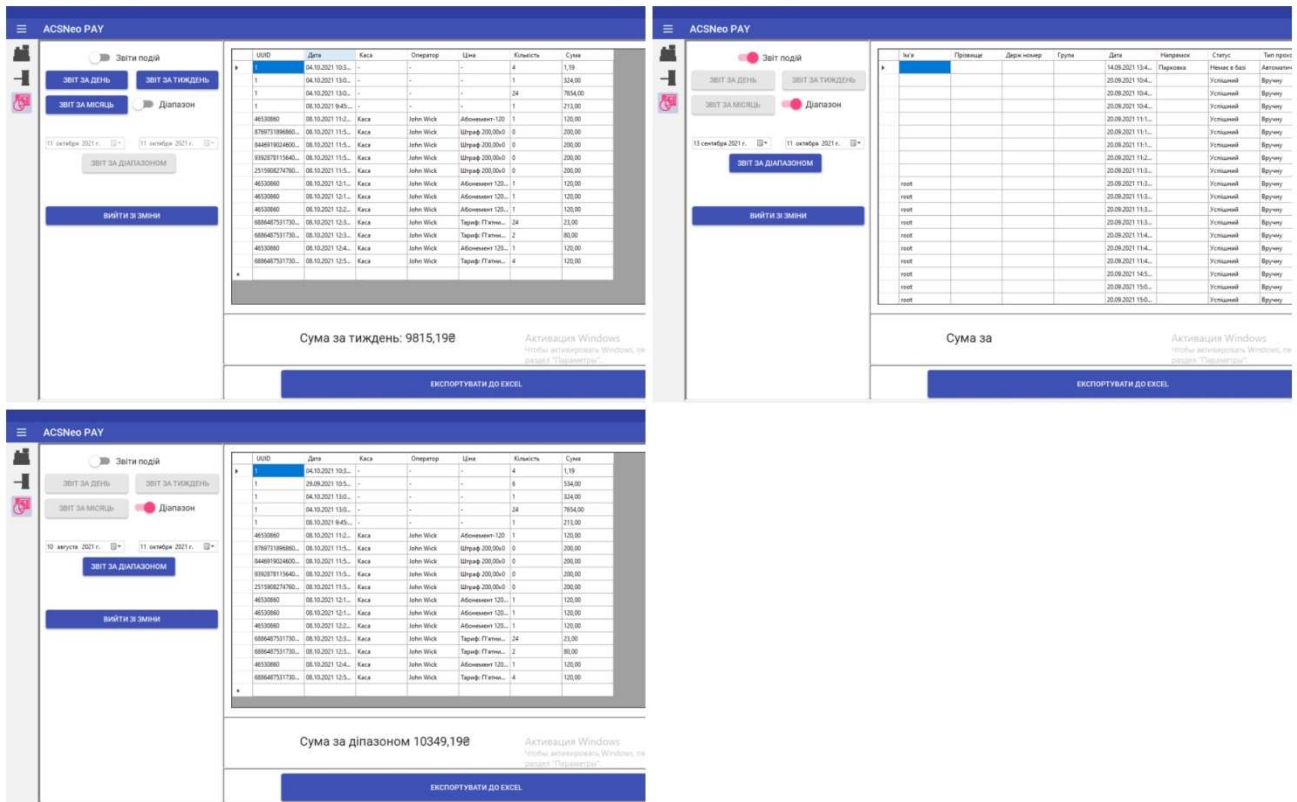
ACSNeo PAY

Звіти подій

ЗВІТ ЗА ДЕНЬ
ЗВІТ ЗА ТИЖДЕНЬ
ЗВІТ ЗА МІСЯЦЬ
Діапазон

11 октября 2021 г.
11 октября 2021 г.
ЗВІТ ЗА ДІАПАЗОНОМ

ВИЙТИ ЗІ ЗМІНИ

| UUID | Дата | Каса | Оператор | Ціна | Кількість | Сума |
|---|---|---|---|---|---|---|
| 1 | 04.10.2021 10:3... | - | - | - | 4 | 1,19 |
| 1 | 04.10.2021 13:0... | - | - | - | 1 | 324,00 |
| 1 | 04.10.2021 13:0... | - | - | - | 24 | 7654,00 |
| 1 | 08.10.2021 9:45... | - | - | - | 1 | 213,00 |
| 46530860 | 08.10.2021 11:2... | Каса | John Wick | Абонемент-120 | 1 | 120,00 |
| 8769731896860... | 08.10.2021 11:5... | Каса | John Wick | Штраф 200,00x0 | 0 | 200,00 |
| 8446919024600... | 08.10.2021 11:5... | Каса | John Wick | Штраф 200,00x0 | 0 | 200,00 |
| 9392878115640... | 08.10.2021 11:5... | Каса | John Wick | Штраф 200,00x0 | 0 | 200,00 |
| 2515908274760... | 08.10.2021 11:5... | Каса | John Wick | Штраф 200,00x0 | 0 | 200,00 |
| 46530860 | 08.10.2021 12:1... | Каса | John Wick | Абонемент 120... | 1 | 120,00 |
| 46530860 | 08.10.2021 12:1... | Каса | John Wick | Абонемент 120... | 1 | 120,00 |
| 46530860 | 08.10.2021 12:2... | Каса | John Wick | Абонемент 120... | 1 | 120,00 |
| 6886487531730... | 08.10.2021 12:3... | Каса | John Wick | Тариф: П'ятни... | 24 | 23,00 |
| 6886487531730... | 08.10.2021 12:3... | Каса | John Wick | Тариф: П'ятни... | 2 | 80,00 |
| 46530860 | 08.10.2021 12:4... | Каса | John Wick | Абонемент 120... | 1 | 120,00 |
| 6886487531730... | 08.10.2021 12:5... | Каса | John Wick | Тариф: П'ятни... | 4 | 120,00 |

Сума за тиждень: 9815,19₴

Активация Windows
Чтобы активировать Windows, перейдите в раздел "Параметры".

ЕКСПОРТУВАТИ ДО EXCEL

ACSNeo PAY

Звіт подій

ЗВІТ ЗА ДЕНЬ
ЗВІТ ЗА ТИЖДЕНЬ
ЗВІТ ЗА МІСЯЦЬ
Діапазон

13 сентября 2021 г.
11 октября 2021 г.
ЗВІТ ЗА ДІАПАЗОНОМ

ВИЙТИ ЗІ ЗМІНИ

| Ім'я | Прізвище | Держ номер | Група | Дата | Напрямок | Статус | Тип прох |
|---|---|---|---|---|---|---|---|
| | | | | 14.09.2021 13:4... | Парковка | Немає в базі | Автомати |
| | | | | 20.09.2021 10:4... | | Успішний | Вручну |
| | | | | 20.09.2021 10:4... | | Успішний | Вручну |
| | | | | 20.09.2021 10:4... | | Успішний | Вручну |
| | | | | 20.09.2021 11:1... | | Успішний | Вручну |
| | | | | 20.09.2021 11:1... | | Успішний | Вручну |
| | | | | 20.09.2021 11:1... | | Успішний | Вручну |
| | | | | 20.09.2021 11:2... | | Успішний | Вручну |
| | | | | 20.09.2021 11:3... | | Успішний | Вручну |
| root | | | | 20.09.2021 11:3... | | Успішний | Вручну |
| root | | | | 20.09.2021 11:3... | | Успішний | Вручну |
| root | | | | 20.09.2021 11:3... | | Успішний | Вручну |
| root | | | | 20.09.2021 11:3... | | Успішний | Вручну |
| root | | | | 20.09.2021 11:4... | | Успішний | Вручну |
| root | | | | 20.09.2021 11:4... | | Успішний | Вручну |
| root | | | | 20.09.2021 11:4... | | Успішний | Вручну |
| root | | | | 20.09.2021 14:5... | | Успішний | Вручну |
| root | | | | 20.09.2021 15:0... | | Успішний | Вручну |
| root | | | | 20.09.2021 15:0... | | Успішний | Вручну |

Сума за

Активация Windows
Чтобы активировать Windows, пе раздел "Параметры".

ЕКСПОРТУВАТИ ДО EXCEL

ACSNeo PAY

Звіти подій

ЗВІТ ЗА ДЕНЬ
ЗВІТ ЗА ТИЖДЕНЬ
ЗВІТ ЗА МІСЯЦЬ
Діапазон

10 августа 2021 г.
11 октября 2021 г.
ЗВІТ ЗА ДІАПАЗОНОМ

ВИЙТИ ЗІ ЗМІНИ

| UUID | Дата | Каса | Оператор | Ціна | Кількість | Сума |
|---|---|---|---|---|---|---|
| 1 | 04.10.2021 10:3... | - | - | - | 4 | 1,19 |
| 1 | 29.09.2021 10:5... | - | - | - | 6 | 534,00 |
| 1 | 04.10.2021 13:0... | - | - | - | 1 | 324,00 |
| 1 | 04.10.2021 13:0... | - | - | - | 24 | 7654,00 |
| 1 | 08.10.2021 9:45... | - | - | - | 1 | 213,00 |
| 46530860 | 08.10.2021 11:2... | Каса | John Wick | Абонемент-120 | 1 | 120,00 |
| 8769731896860... | 08.10.2021 11:5... | Каса | John Wick | Штраф 200,00x0 | 0 | 200,00 |
| 8446919024600... | 08.10.2021 11:5... | Каса | John Wick | Штраф 200,00x0 | 0 | 200,00 |
| 9392878115640... | 08.10.2021 11:5... | Каса | John Wick | Штраф 200,00x0 | 0 | 200,00 |
| 2515908274760... | 08.10.2021 11:5... | Каса | John Wick | Штраф 200,00x0 | 0 | 200,00 |
| 46530860 | 08.10.2021 12:1... | Каса | John Wick | Абонемент 120... | 1 | 120,00 |
| 46530860 | 08.10.2021 12:1... | Каса | John Wick | Абонемент 120... | 1 | 120,00 |
| 46530860 | 08.10.2021 12:2... | Каса | John Wick | Абонемент 120... | 1 | 120,00 |
| 6886487531730... | 08.10.2021 12:3... | Каса | John Wick | Тариф: П'ятни... | 24 | 23,00 |
| 6886487531730... | 08.10.2021 12:3... | Каса | John Wick | Тариф: П'ятни... | 2 | 80,00 |
| 46530860 | 08.10.2021 12:4... | Каса | John Wick | Абонемент 120... | 1 | 120,00 |
| 6886487531730... | 08.10.2021 12:5... | Каса | John Wick | Тариф: П'ятни... | 4 | 120,00 |

Сума за діапазоном 10349,19₴

Активация Windows
Чтобы активировать Windows, пе раздел "Параметры".

ЕКСПОРТУВАТИ ДО EXCEL